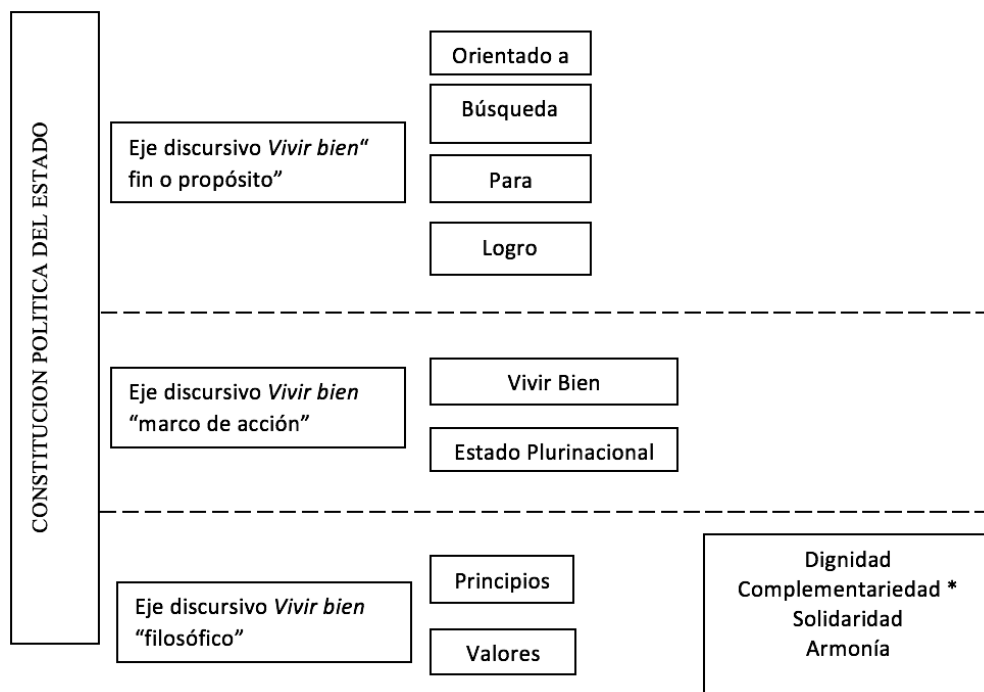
CONSTITUCION POLITICA DEL ESTADO

Eje discursivo *Vivir bien*" fin o propósito"

Orientado a

Búsqueda

Para

Logro

Eje discursivo *Vivir bien* "marco de acción"

Vivir Bien

Estado Plurinacional

Eje discursivo *Vivir bien* "filosófico"

Principios

Valores

Dignidad
Complementariedad *
Solidaridad
Armonía